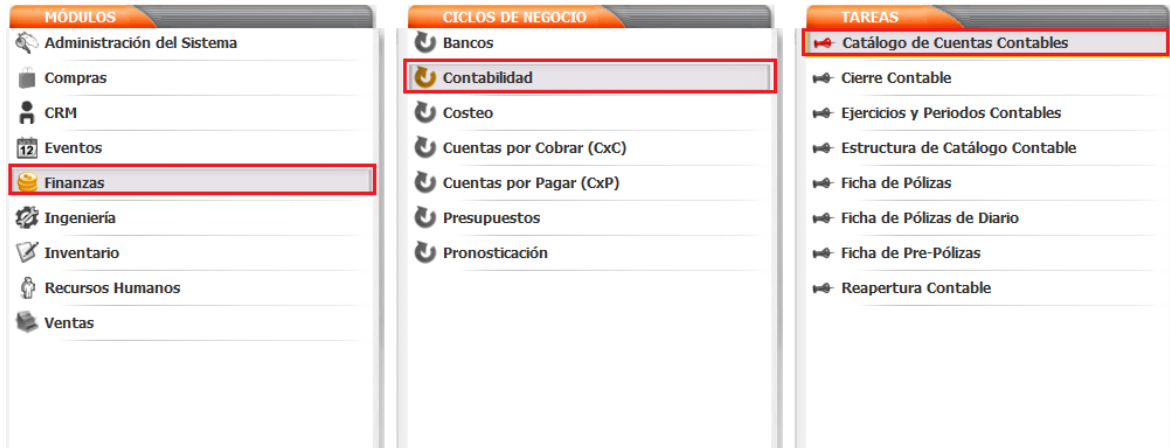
MÓDULOS

Administración del Sistema

Compras

CRM

12 Eventos

Finanzas

Ingeniería

Inventario

Recursos Humanos

Ventas

CICLOS DE NEGOCIO

Bancos

Contabilidad

Costeo

Cuentas por Cobrar (CxC)

Cuentas por Pagar (CxP)

Presupuestos

Pronosticación

TAREAS

Catálogo de Cuentas Contables

Cierre Contable

Ejercicios y Periodos Contables

Estructura de Catálogo Contable

Ficha de Pólizas

Ficha de Pólizas de Diario

Ficha de Pre-Pólizas

Reapertura Contable